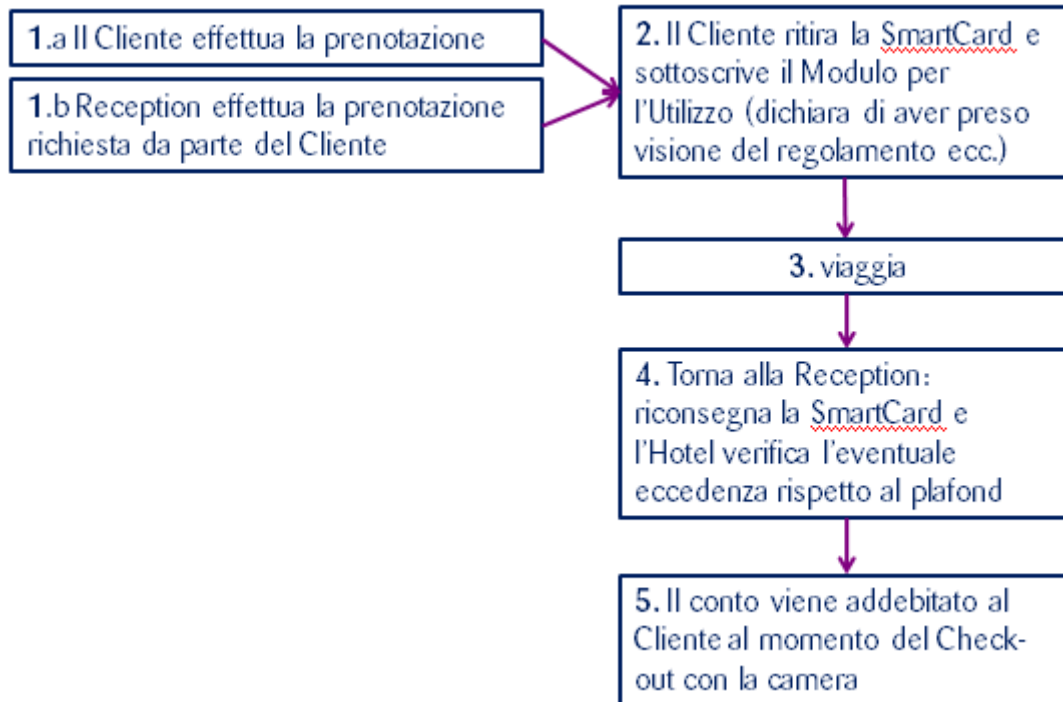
1.a Il Cliente effettua la prenotazione

1.b Reception effettua la prenotazione richiesta da parte del Cliente

2. Il Cliente ritira la SmartCard e sottoscrive il Modulo per l'Utilizzo (dichiara di aver preso visione del regolamento ecc.)

3. viaggia

4. Torna alla Reception: riconsegna la SmartCard e l'Hotel verifica l'eventuale eccedenza rispetto al plafond

5. Il conto viene addebitato al Cliente al momento del Check-out con la camera